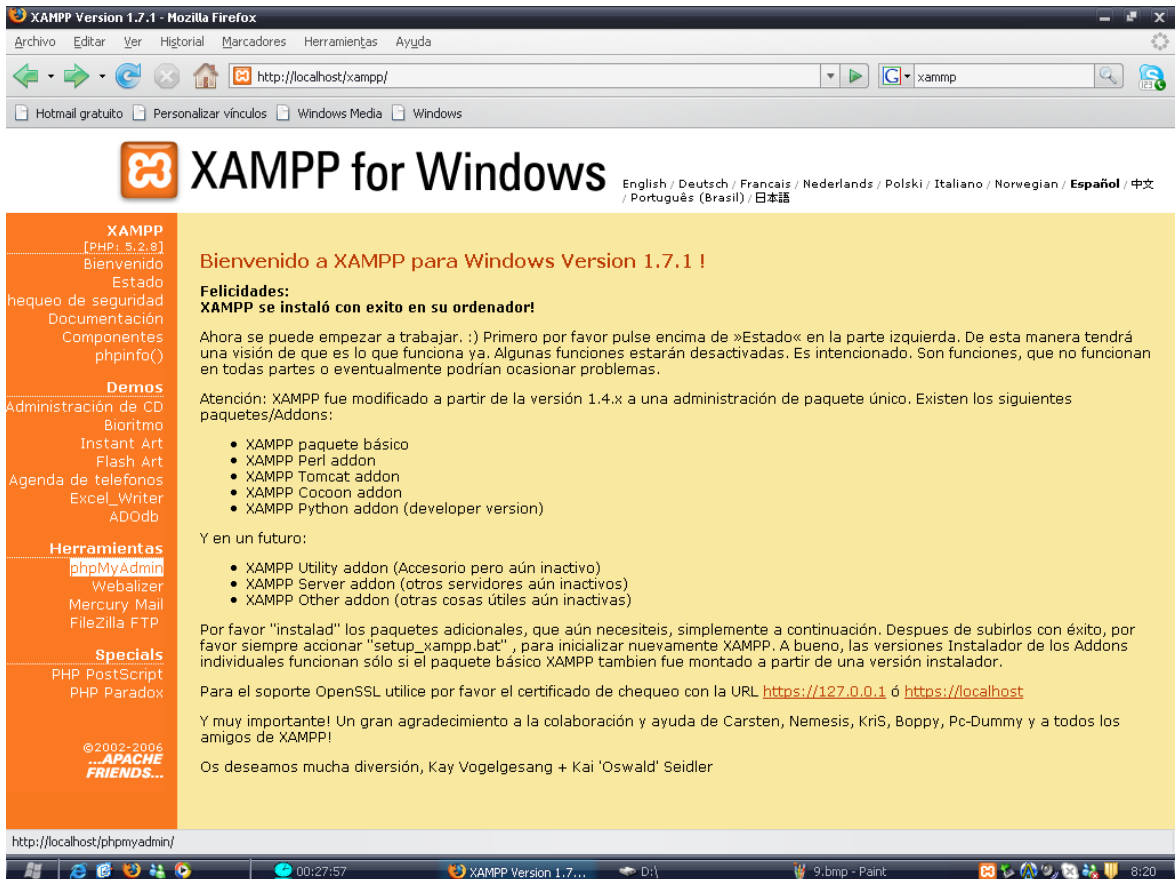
XAMPP Version 1.7.1 - Mozilla Firefox

Archivo Editar Ver Historial Marcadores Herramientas Ayuda

http://localhost/xampp/

xammp

Hotmail gratuito Personalizar vínculos Windows Media Windows

XAMPP for Windows

English / Deutsch / Francais / Nederlands / Polski / Italiano / Norwegian / Español / 中文 / Português (Brasil) / 日本語

XAMPP
[PHP: 5.2.8]
Bienvenido
Estado
hequeo de seguridad
Documentación
Componentes
phpinfo()

Demos
Administración de CD
Bioritmo
Instant Art
Flash Art
Agenda de telefonos
Excel_Writer
ADOdb

Herramientas
phpMyAdmin
Webalizer
Mercury Mail
FileZilla FTP

Specials
PHP PostScript
PHP Paradox

©2002-2006
...APACHE FRIENDS...

Bienvenido a XAMPP para Windows Version 1.7.1 !

Felicidades:
XAMPP se instaló con exito en su ordenador!

Ahora se puede empezar a trabajar. :) Primero por favor pulse encima de »Estado« en la parte izquierda. De esta manera tendrá una visión de que es lo que funciona ya. Algunas funciones estarán desactivadas. Es intencionado. Son funciones, que no funcionan en todas partes o eventualmente podrían ocasionar problemas.

Atención: XAMPP fue modificado a partir de la versión 1.4.x a una administración de paquete único. Existen los siguientes paquetes/Addons:

• XAMPP paquete básico
• XAMPP Perl addon
• XAMPP Tomcat addon
• XAMPP Cocoon addon
• XAMPP Python addon (developer version)

Y en un futuro:

• XAMPP Utility addon (Accesorio pero aún inactivo)
• XAMPP Server addon (otros servidores aún inactivos)
• XAMPP Other addon (otras cosas útiles aún inactivas)

Por favor "instalad" los paquetes adicionales, que aún necesiteis, simplemente a continuación. Despues de subirlos con éxito, por favor siempre accionar "setup_xampp.bat" , para inicializar nuevamente XAMPP. A bueno, las versiones Instalador de los Addons individuales funcionan sólo si el paquete básico XAMPP tambien fue montado a partir de una versión instalador.

Para el soporte OpenSSL utilice por favor el certificado de chequeo con la URL https://127.0.0.1 ó https://localhost

Y muy importante! Un gran agradecimiento a la colaboración y ayuda de Carsten, Nemesis, KriS, Boppy, Pc-Dummy y a todos los amigos de XAMPP!

Os deseamos mucha diversión, Kay Vogelgesang + Kai 'Oswald' Seidler

http://localhost/phpmyadmin/

00:27:57 XAMPP Version 1.7... D:\ 9.bmp - Paint 8:20